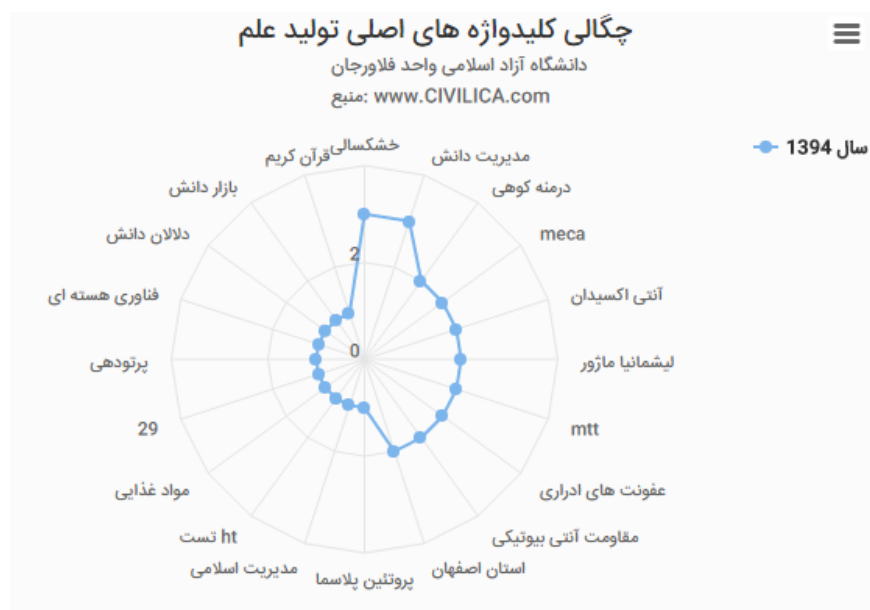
چگالی کلیدواژه های اصلی تولید علم
دانشگاه آزاد اسلامی واحد فلاورجان
منبع: www.CIVILICA.com

سال 1394

خشکسالی
مدیریت دانش
درمنه کوهی
meca
آنتی اکسیدان
لیشمانیا ماژور
mtt
عفونت های ادراری
مقاومت آنتی بیوتیکی
استان اصفهان
پروتئین پلاسما
مدیریت اسلامی
ht تست
مواد غذایی
29
پرتودهی
فناوری هسته ای
دلالان دانش
بازار دانش
قرآن کریم

2
0